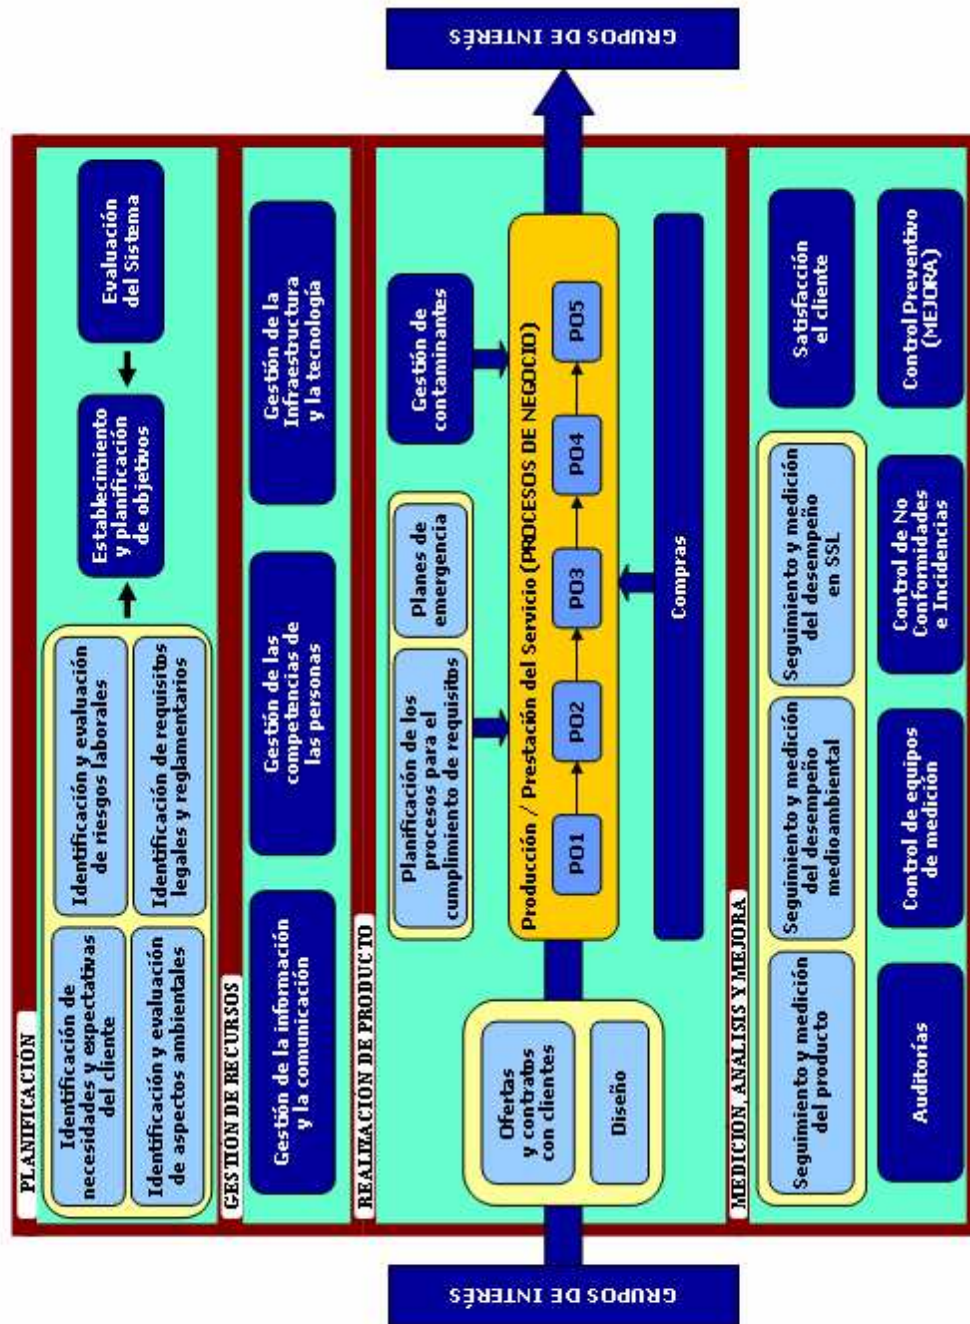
GRUPOS DE INTERÉS

PLANIFICACION

Identificación de necesidades y espectativas del cliente

Identificación y evaluación de aspectos ambientales

Identificación y evaluación de riesgos laborales

Identificación de requisitos legales y reglamentarios

Establecimiento y planificación de objetivos

Evaluación del Sistema

GESTION DE RECURSOS

Gestión de la información y la comunicación

Gestión de las competencias de las personas

Gestión de la Infraestructura y la tecnología

REALIZACION DE PRODUCTO

Ofertas y contratos con clientes

Diseño

Planificación de los procesos para el cumplimiento de requisitos

Planes de emergencia

Gestión de contaminantes

Producción / Prestación del Servicio (PROCESOS DE NEGOCIO)

PO1

PO2

PO3

PO4

PO5

Compras

MEDICION, ANALISIS Y MEJORA

Seguimiento y medición del producto

Seguimiento y medición del desempeño medioambiental

Seguimiento y medición del desempeño en SSL

Satisfacción el cliente

Auditorías

Control de equipos de medición

Control de No Conformidades e Incidencias

Control Preventivo (MEJORA)

GRUPOS DE INTERÉS